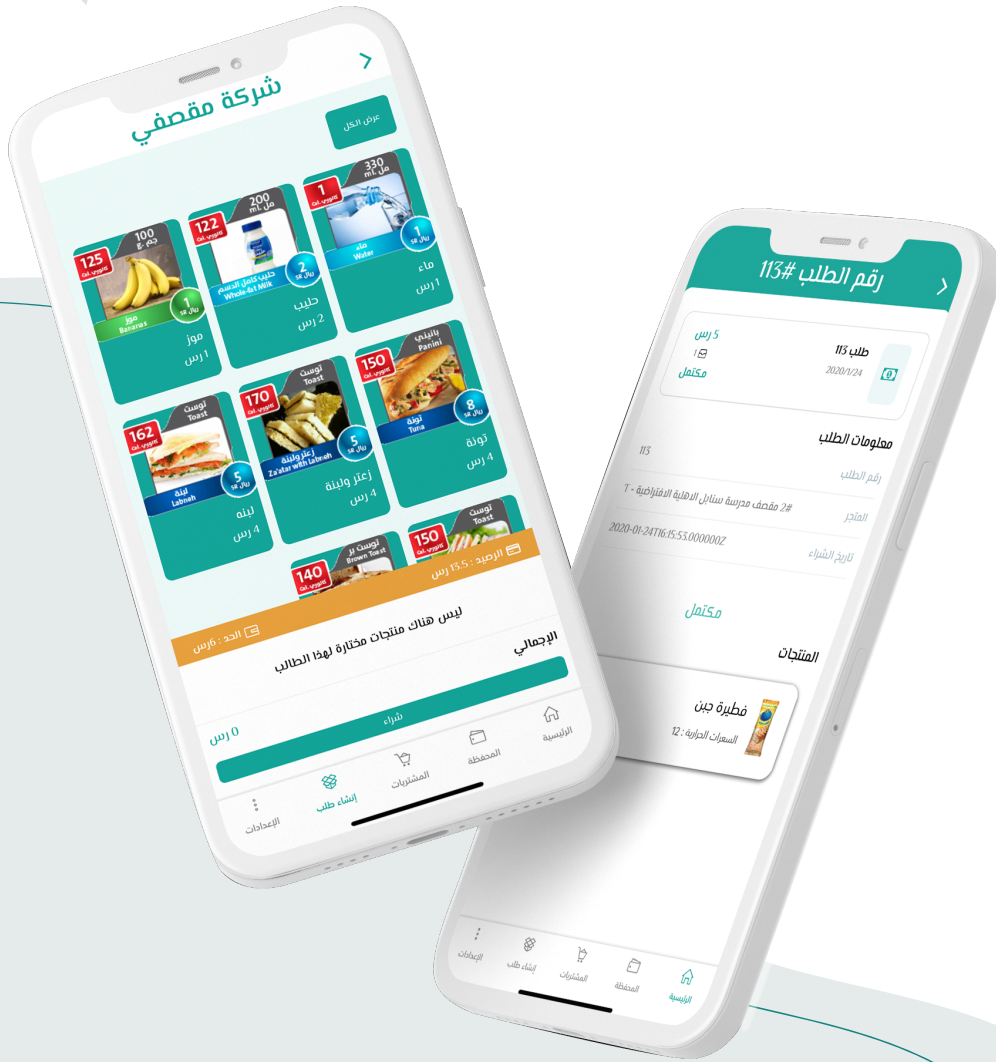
شركة مقصفي

عرض الكل

330 مل ml.
1 Cal. كالوري
1 ريال SR
ماء Water
ماء
1 رس

200 مل ml.
122 Cal. كالوري
2 ريال SR
حليب كامل الدسم Whole-fat Milk
حليب
2 رس

100 جم g.
125 Cal. كالوري
1 ريال SR
موز Bananas
موز
1 رس

بانيني Panini
150 Cal. كالوري
8 ريال SR
تونة Tuna
تونة
4 رس

توست Toast
170 Cal. كالوري
5 ريال SR
زعتر ولبنة Za'atar with Labneh
زعتر ولبنة
4 رس

توست Toast
162 Cal. كالوري
5 ريال SR
لبنة Labneh
لبنة
4 رس

توست Toast
150

توست بر Brown Toast
140

الرصيد : 13.5 رس

ليس هناك منتجات مختارة لهذا الطالب

الحد : 6 رس

الإجمالي

شراء

0 رس

الرئيسية
المحفظة
المشتريات
إنشاء طلب
الإعدادات

رقم الطلب #113

طلب 113
5 رس
1
2020/1/24
مكتمل

معلومات الطلب
رقم الطلب
113
المتجر
#2 مقصف مدرسة سنابل الاهلية الافتراضية - 1
تاريخ الشراء
2020-01-24T16:15:53.000000Z

مكتمل

المنتجات

فطيرة جبن
السعرات الحرارية : 12

الرئيسية
المحفظة
المشتريات
إنشاء طلب
الإعدادات